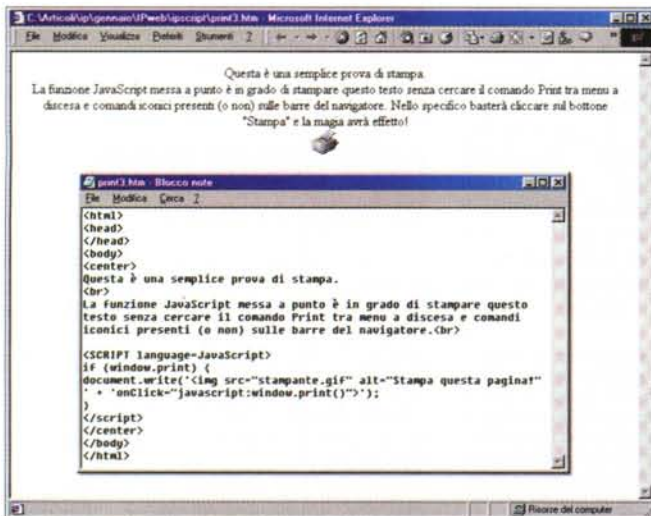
C:\Articoli\ip\gennaio\JPweb\ipscript\print3.htm - Microsoft Internet Explorer

File Modifica Visualizza Preferiti Strumenti ?

Questa è una semplice prova di stampa.
La funzione JavaScript messa a punto è in grado di stampare questo testo senza cercare il comando Print tra menu a discesa e comandi iconici presenti (o non) sulle barre del navigatore. Nello specifico basterà cliccare sul bottone "Stampa" e la magia avrà effetto!

print3.htm - Blocco note

File Modifica Cerca ?

<html>
<head>
</head>
<body>
<center>
Questa è una semplice prova di stampa.
<br>
La funzione JavaScript messa a punto è in grado di stampare questo testo senza cercare il comando Print tra menu a discesa e comandi iconici presenti (o non) sulle barre del navigatore.<br>

<SCRIPT language=JavaScript>
if (window.print) {
document.write('<img src="stampante.gif" alt="Stampa questa pagina!"
' + 'onClick="javascript:window.print()">');
}
</script>
</center>
</body>
</html>

Risorse del computer